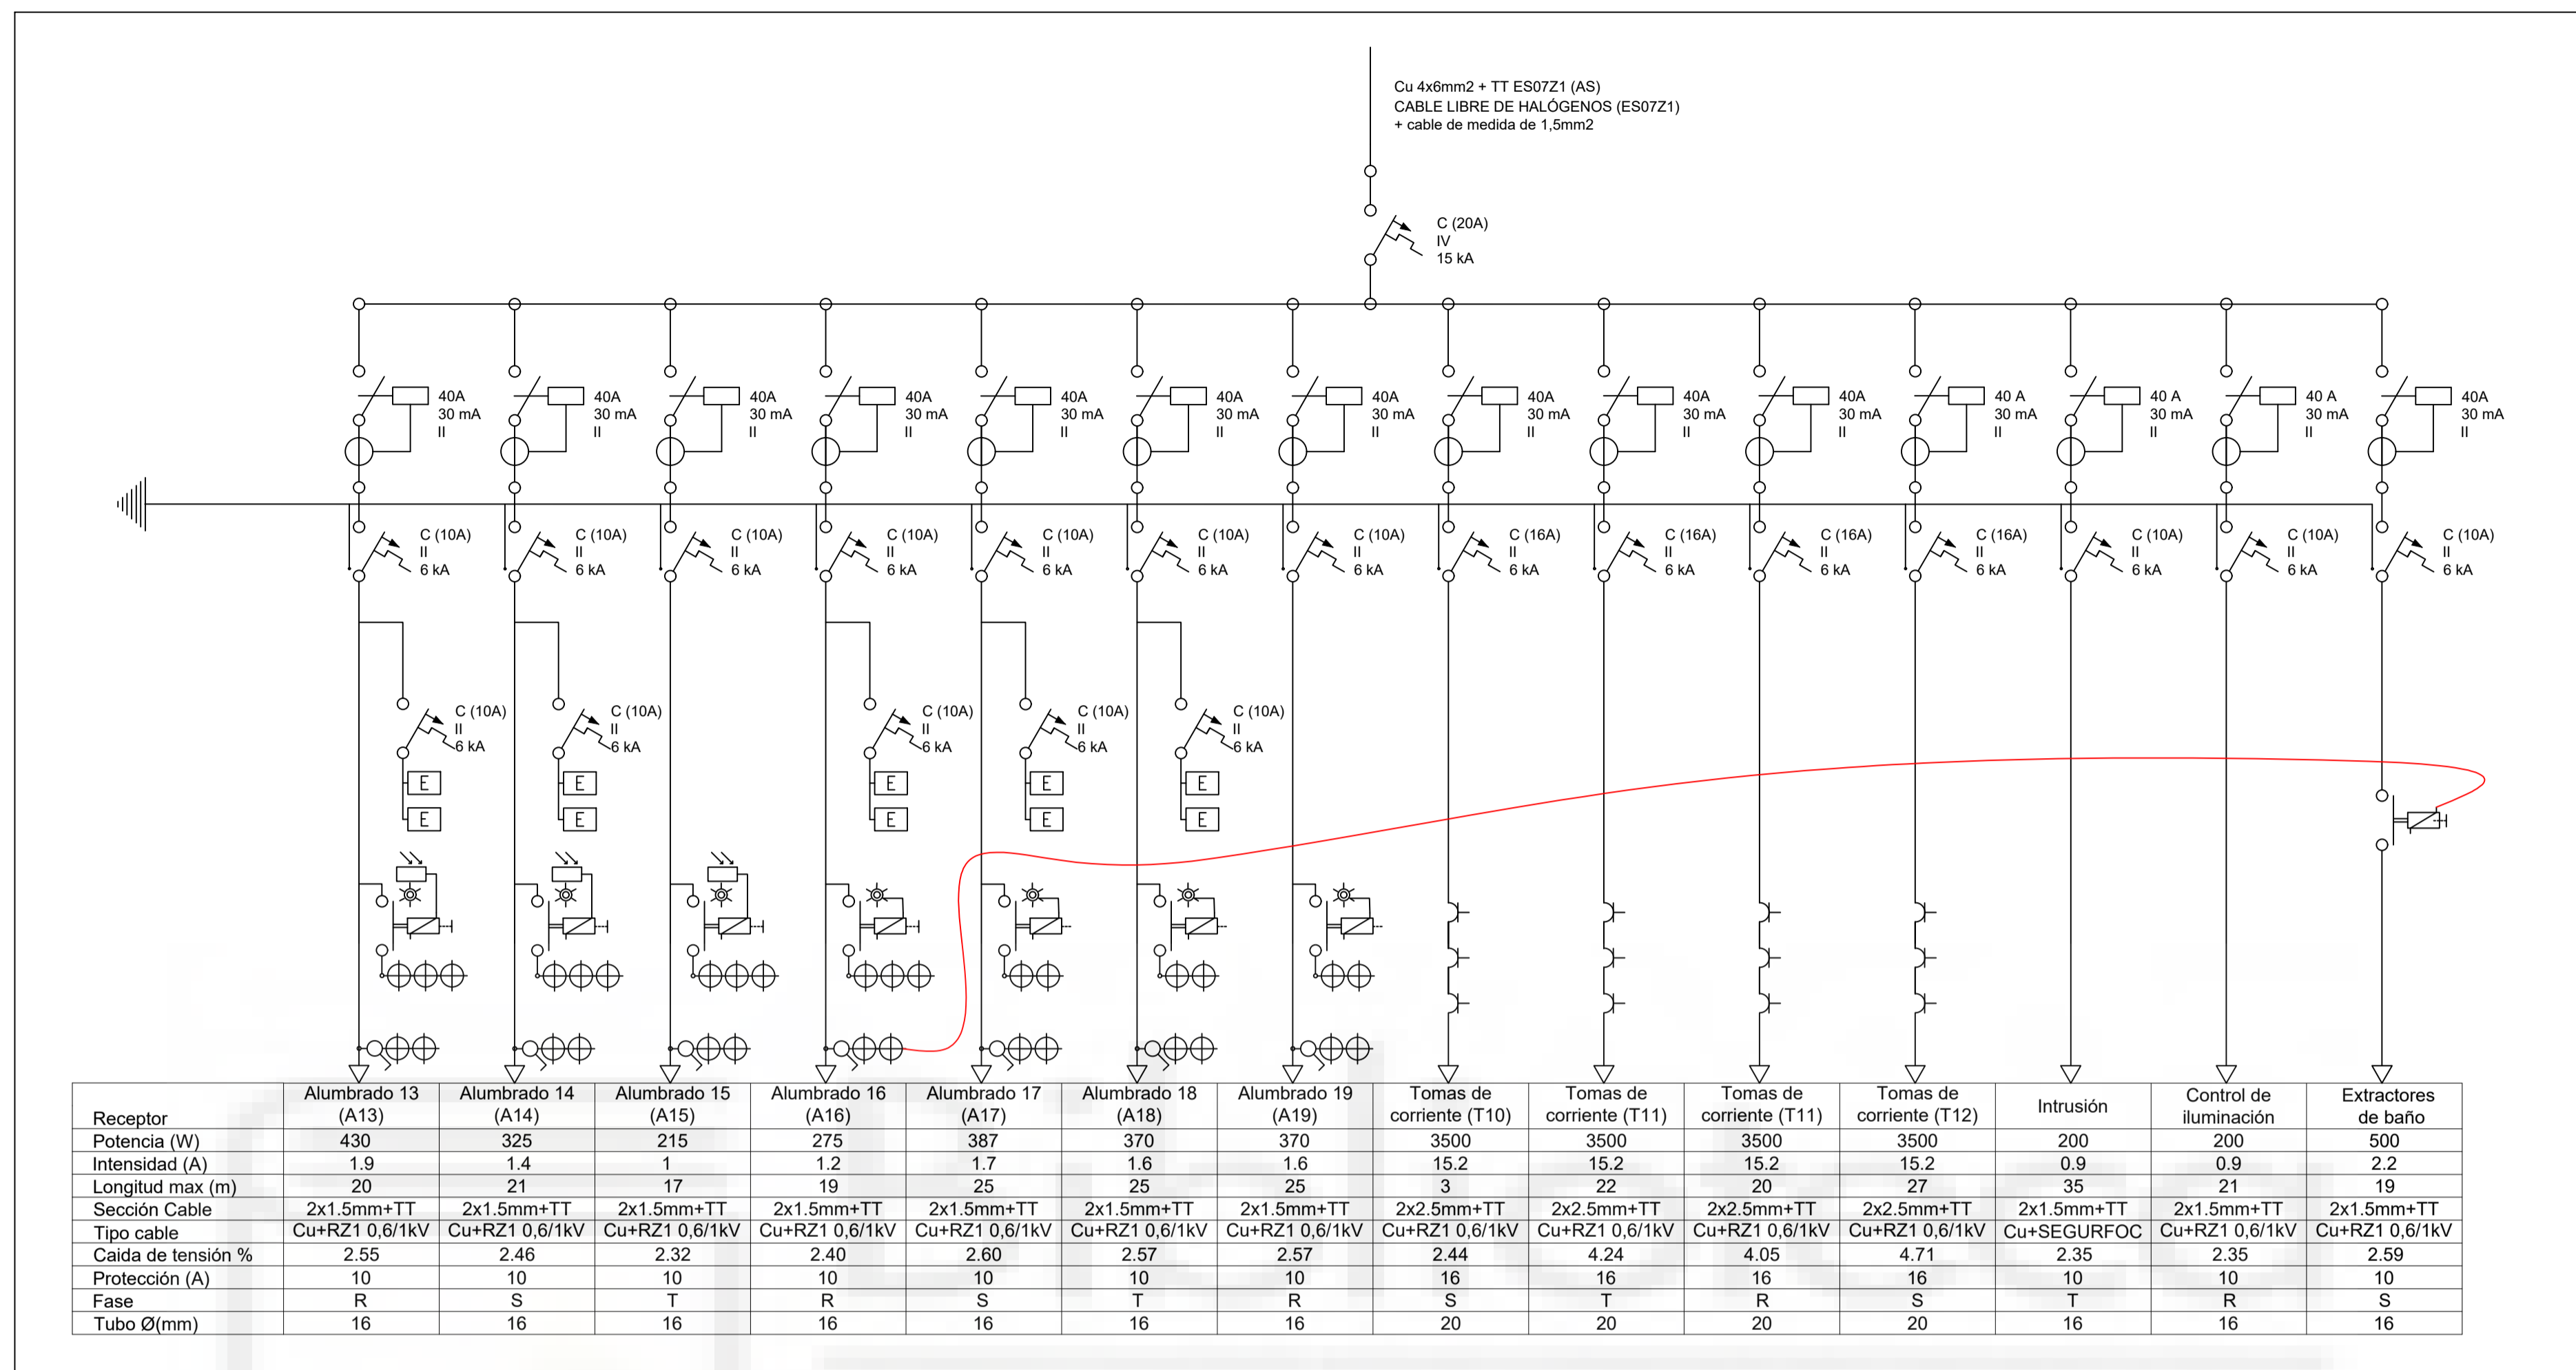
Cu 4x6mm2 + TT ES07Z1 (AS)
CABLE LIBRE DE HALÓGENOS (ES07Z1)
+ cable de medida de 1,5mm2

C (20A)
IV
15 kA

40A 30 mA II | 40A 30 mA II | 40A 30 mA II | 40A 30 mA II | 40A 30 mA II | 40A 30 mA II | 40A 30 mA II | 40A 30 mA II | 40A 30 mA II | 40A 30 mA II | 40 A 30 mA II | 40 A 30 mA II | 40 A 30 mA II | 40A 30 mA II

C (10A) II 6 kA | C (10A) II 6 kA | C (10A) II 6 kA | C (10A) II 6 kA | C (10A) II 6 kA | C (10A) II 6 kA | C (10A) II 6 kA | C (16A) II 6 kA | C (16A) II 6 kA | C (16A) II 6 kA | C (16A) II 6 kA | C (10A) II 6 kA | C (10A) II 6 kA | C (10A) II 6 kA

C (10A) II 6 kA | C (10A) II 6 kA | C (10A) II 6 kA | C (10A) II 6 kA | C (10A) II 6 kA

E E E E E E E E E E

| Receptor | Alumbrado 13 (A13) | Alumbrado 14 (A14) | Alumbrado 15 (A15) | Alumbrado 16 (A16) | Alumbrado 17 (A17) | Alumbrado 18 (A18) | Alumbrado 19 (A19) | Tomas de corriente (T10) | Tomas de corriente (T11) | Tomas de corriente (T11) | Tomas de corriente (T12) | Intrusión | Control de iluminación | Extractores de baño |
|---|---|---|---|---|---|---|---|---|---|---|---|---|---|---|
| Potencia (W) | 430 | 325 | 215 | 275 | 387 | 370 | 370 | 3500 | 3500 | 3500 | 3500 | 200 | 200 | 500 |
| Intensidad (A) | 1.9 | 1.4 | 1 | 1.2 | 1.7 | 1.6 | 1.6 | 15.2 | 15.2 | 15.2 | 15.2 | 0.9 | 0.9 | 2.2 |
| Longitud max (m) | 20 | 21 | 17 | 19 | 25 | 25 | 25 | 3 | 22 | 20 | 27 | 35 | 21 | 19 |
| Sección Cable | 2x1.5mm+TT | 2x1.5mm+TT | 2x1.5mm+TT | 2x1.5mm+TT | 2x1.5mm+TT | 2x1.5mm+TT | 2x1.5mm+TT | 2x2.5mm+TT | 2x2.5mm+TT | 2x2.5mm+TT | 2x2.5mm+TT | 2x1.5mm+TT | 2x1.5mm+TT | 2x1.5mm+TT |
| Tipo cable | Cu+RZ1 0,6/1kV | Cu+RZ1 0,6/1kV | Cu+RZ1 0,6/1kV | Cu+RZ1 0,6/1kV | Cu+RZ1 0,6/1kV | Cu+RZ1 0,6/1kV | Cu+RZ1 0,6/1kV | Cu+RZ1 0,6/1kV | Cu+RZ1 0,6/1kV | Cu+RZ1 0,6/1kV | Cu+RZ1 0,6/1kV | Cu+SEGURFOC | Cu+RZ1 0,6/1kV | Cu+RZ1 0,6/1kV |
| Caida de tensión % | 2.55 | 2.46 | 2.32 | 2.40 | 2.60 | 2.57 | 2.57 | 2.44 | 4.24 | 4.05 | 4.71 | 2.35 | 2.35 | 2.59 |
| Protección (A) | 10 | 10 | 10 | 10 | 10 | 10 | 10 | 16 | 16 | 16 | 16 | 10 | 10 | 10 |
| Fase | R | S | T | R | S | T | R | S | T | R | S | T | R | S |
| Tubo Ø(mm) | 16 | 16 | 16 | 16 | 16 | 16 | 16 | 20 | 20 | 20 | 20 | 16 | 16 | 16 |